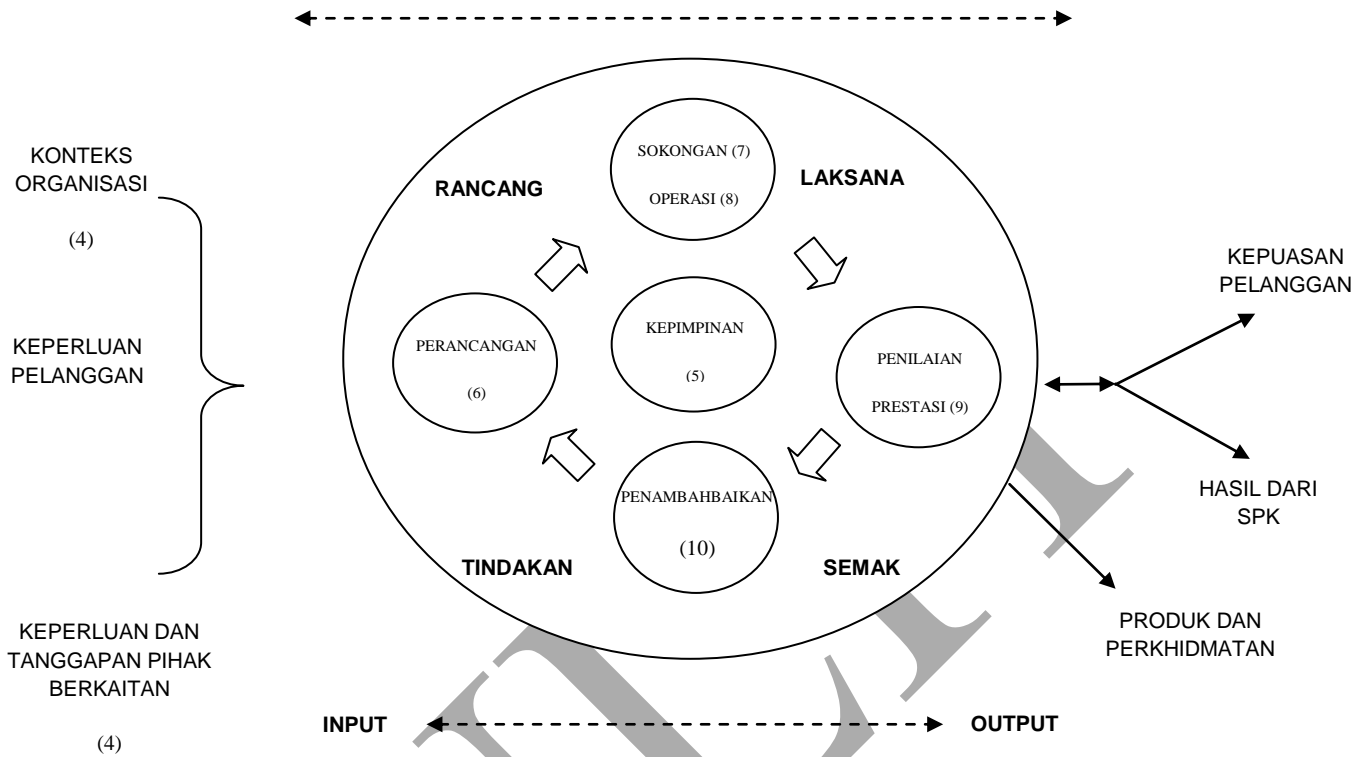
KONTEKS ORGANISASI

(4)

KEPERLUAN PELANGGAN

RANCANG

SOKONGAN (7)

OPERASI (8)

LAKSANA

KEPUASAN PELANGGAN

PERANCANGAN

(6)

KEPIMPINAN

(5)

PENILAIAN

PRESTASI (9)

HASIL DARI SPK

PENAMBAHBAIKAN

(10)

TINDAKAN

SEMAK

PRODUK DAN PERKHIDMATAN

KEPERLUAN DAN TANGGAPAN PIHAK BERKAITAN

(4)

INPUT

OUTPUT